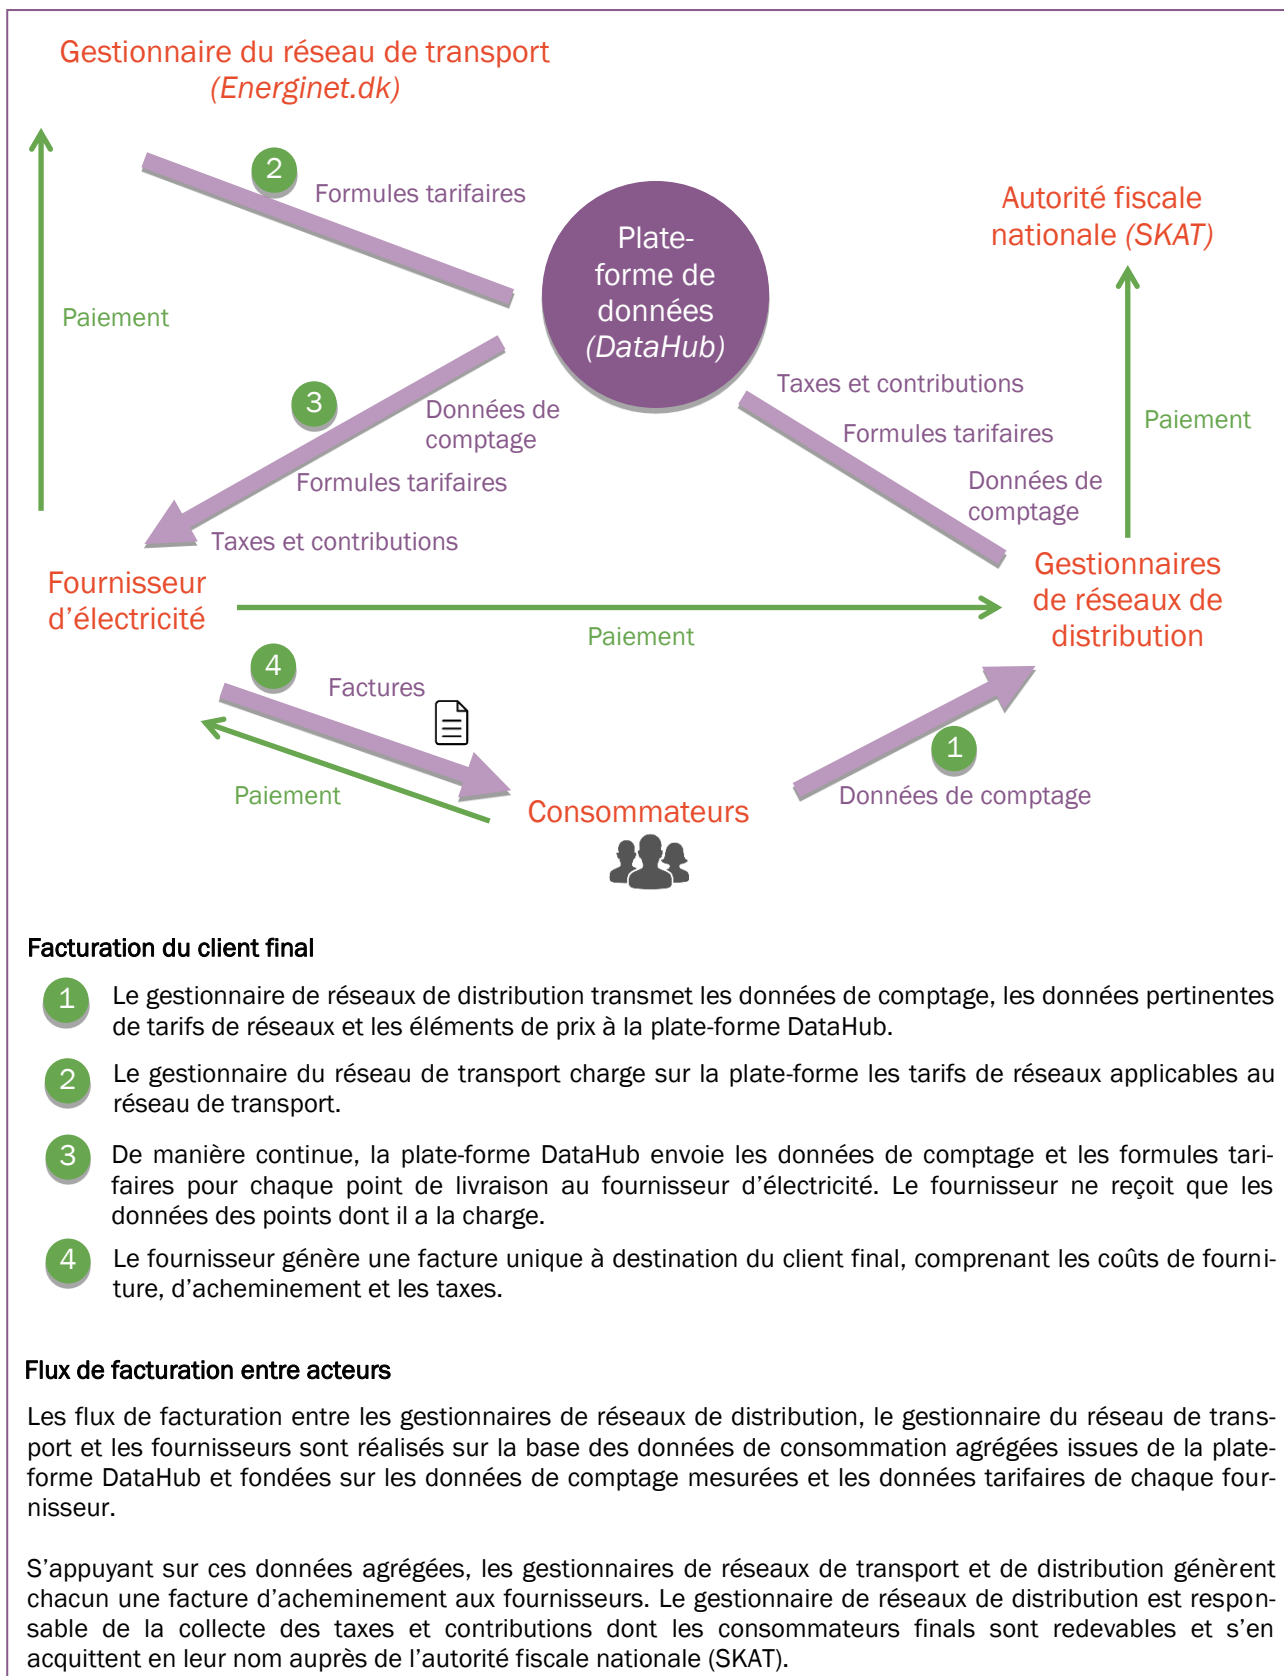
Gestionnaire du réseau de transport
(Energinet.dk)

2 Formules tarifaires

Plate-forme de données (DataHub)

Autorité fiscale nationale (SKAT)

Paiement

3 Données de comptage

Formules tarifaires

Taxes et contributions

Taxes et contributions

Formules tarifaires

Données de comptage

Paiement

Fournisseur d'électricité

Paiement

Gestionnaires de réseaux de distribution

4 Factures

Paiement

Consommateurs

1 Données de comptage

Facturation du client final

1 Le gestionnaire de réseaux de distribution transmet les données de comptage, les données pertinentes de tarifs de réseaux et les éléments de prix à la plate-forme DataHub.

2 Le gestionnaire du réseau de transport charge sur la plate-forme les tarifs de réseaux applicables au réseau de transport.

3 De manière continue, la plate-forme DataHub envoie les données de comptage et les formules tarifaires pour chaque point de livraison au fournisseur d'électricité. Le fournisseur ne reçoit que les données des points dont il a la charge.

4 Le fournisseur génère une facture unique à destination du client final, comprenant les coûts de fourniture, d'acheminement et les taxes.

Flux de facturation entre acteurs

Les flux de facturation entre les gestionnaires de réseaux de distribution, le gestionnaire du réseau de transport et les fournisseurs sont réalisés sur la base des données de consommation agrégées issues de la plateforme DataHub et fondées sur les données de comptage mesurées et les données tarifaires de chaque fournisseur.

S'appuyant sur ces données agrégées, les gestionnaires de réseaux de transport et de distribution génèrent chacun une facture d'acheminement aux fournisseurs. Le gestionnaire de réseaux de distribution est responsable de la collecte des taxes et contributions dont les consommateurs finals sont redevables et s'en acquittent en leur nom auprès de l'autorité fiscale nationale (SKAT).